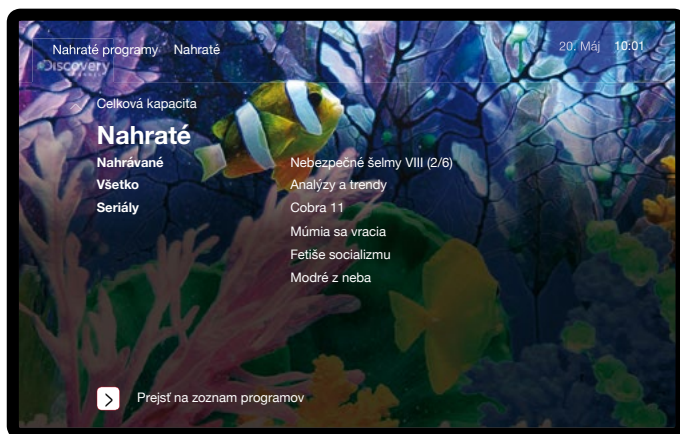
Nahraté programy Nahraté
Discovery
20. Máj 10:01

Celková kapacita

Nahraté

Nahrávané
Všetko
Seriály

Nebezpečné šelmy VIII (2/6)
Analýzy a trendy
Cobra 11
Múmia sa vracia
Fetiše socializmu
Modré z neba

Prejsť na zoznam programov